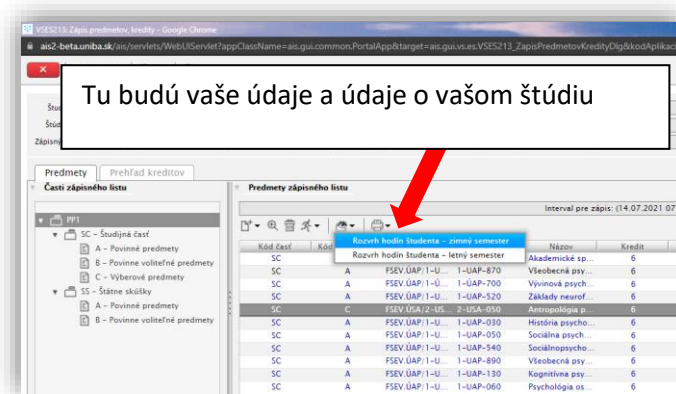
VSES213: Zápis predmetov, kredity - Google Chrome

ais2-beta.uniba.sk/ais/servlets/WebUIServlet?appClassName=ais.gui.common.PortalApp&target=ais.gui.vs.es.VSES213_ZapisPredmetovKredityDlg&kodAplikaci

Tu budú vaše údaje a údaje o vašom štúdiu

Štu
Štúd
Zápisn

Predmety | Prehľad kreditov

Časti zápisného listu

PP1
SC – Študijná časť
A – Povinné predmety
B – Povinne voliteľné predmety
C – Výberové predmety
SS – Štátne skúšky
A – Povinné predmety
B – Povinne voliteľné predmety

Predmety zápisného listu

Interval pre zápis: (14.07.2021 07

Rozvrh hodín študenta – zimný semester
Rozvrh hodín študenta – letný semester

| Kód časť | Kód | | | Názov | Kredit |
|---|---|---|---|---|---|
| SC | | | | Akademické sp... | 6 |
| SC | A | FSEV.ÚAP/1-U... | 1-UAP-870 | Všeobecná psy... | 6 |
| SC | A | FSEV.ÚAP/1-U... | 1-UAP-700 | Vývinová psych... | 6 |
| SC | A | FSEV.ÚAP/1-U... | 1-UAP-520 | Základy neurof... | 6 |
| SC | C | FSEV.ÚSA/2-US... | 2-USA-050 | Antropológia p... | 6 |
| SC | A | FSEV.ÚAP/1-U... | 1-UAP-030 | História psycho... | 6 |
| SC | A | FSEV.ÚAP/1-U... | 1-UAP-050 | Sociálna psych... | 6 |
| SC | A | FSEV.ÚAP/1-U... | 1-UAP-540 | Sociálnopsycho... | 6 |
| SC | A | FSEV.ÚAP/1-U... | 1-UAP-890 | Všeobecná psy... | 6 |
| SC | A | FSEV.ÚAP/1-U... | 1-UAP-130 | Kognitívna psy... | 6 |
| SC | A | FSEV.ÚAP/1-U... | 1-UAP-060 | Psychológia os... | 6 |